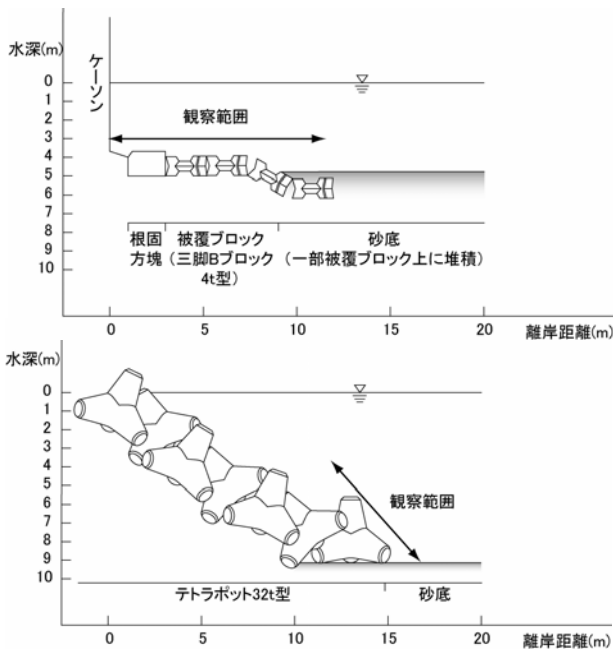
水深(m)

ケーソン

0
1
2
3
4
5
6
7
8
9
10

観察範囲

根固方塊

被覆ブロック（三脚Bブロック4t型）

砂底（一部被覆ブロック上に堆積）

0 5 10 15 20

離岸距離(m)

水深(m)

0
1
2
3
4
5
6
7
8
9
10

観察範囲

テトラポット32t型

砂底

0 5 10 15 20

離岸距離(m)